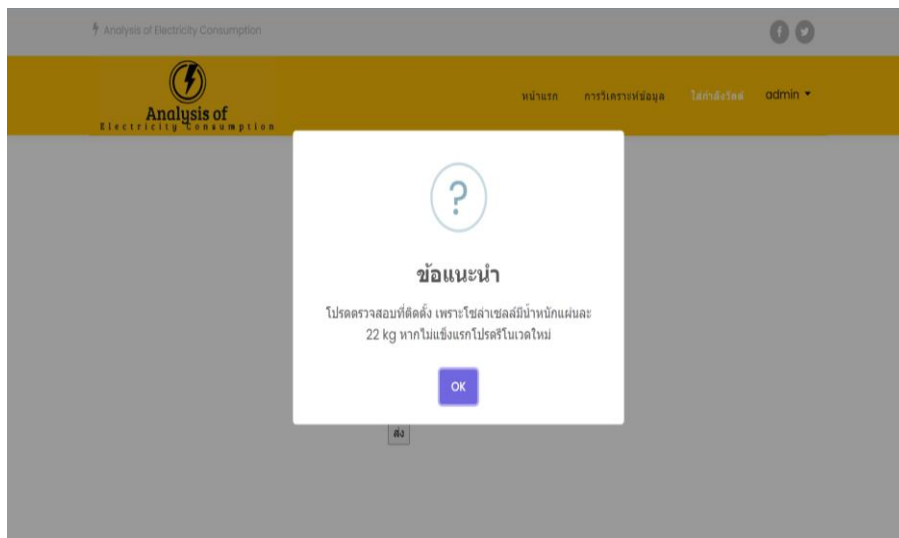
Analysis of Electricity Consumption

Analysis of Electricity Consumption

หน้าแรก การวิเคราะห์ข้อมูล ใส่กำลังไฟ admin

?

ข้อแนะนำ

โปรดตรวจสอบที่ติดตั้ง เพราะโซล่าเซลล์มีน้ำหนักแผ่นละ 22 kg หากไม่แข็งแรกโปรดรีโนเวดใหม่

OK

ส่ง